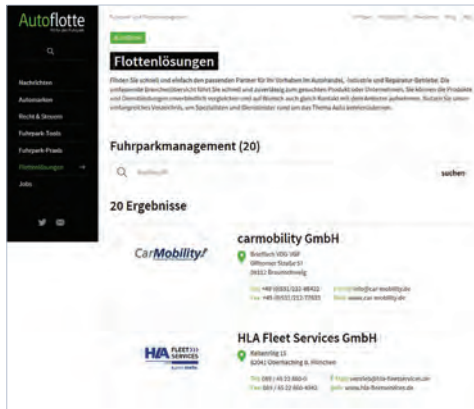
Autoflotte

Nachrichten
Automarken
Recht & Steuern
Fuhrpark-Tools
Fuhrpark-Praxis
Flottenlösungen
Jobs

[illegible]

Flottenlösungen

Finden Sie schnell und einfach den passenden Partner für Ihr Vorhaben im Autohandel, -Industrie und Reparatur-Betriebe. Die umfassende Branchenübersicht führt Sie schnell und zuverlässig zum gesuchten Produkt oder Unternehmen. Sie können die Produkte und Dienstleistungen unverbindlich vergleichen und auf Wunsch auch gleich Kontakt mit dem Anbieter aufnehmen. Nutzen Sie unser umfangreiches Verzeichnis, um Spezialisten und Dienstleister rund um das Thema Auto kennenzulernen.

Fuhrparkmanagement (20)

Suchbegriff
suchen

20 Ergebnisse

CarMobility

carmobility GmbH

Postfach 1055 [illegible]
Giffhorner Straße 67
38112 Braunschweig

Tel: +49 (0)531/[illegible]
Fax: +49 (0)531/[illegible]
E-Mail: info@car-mobility.de
Web: www.car-mobility.de

HLA FLEET SERVICES

HLA Fleet Services GmbH

Keltenring 13
82041 Oberhaching b. München

Tel: 089 / 45 33 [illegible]
Fax: 089 / 45 33 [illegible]
E-Mail: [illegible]@hla-fleetservices.de
Web: www.hla-fleetservices.de